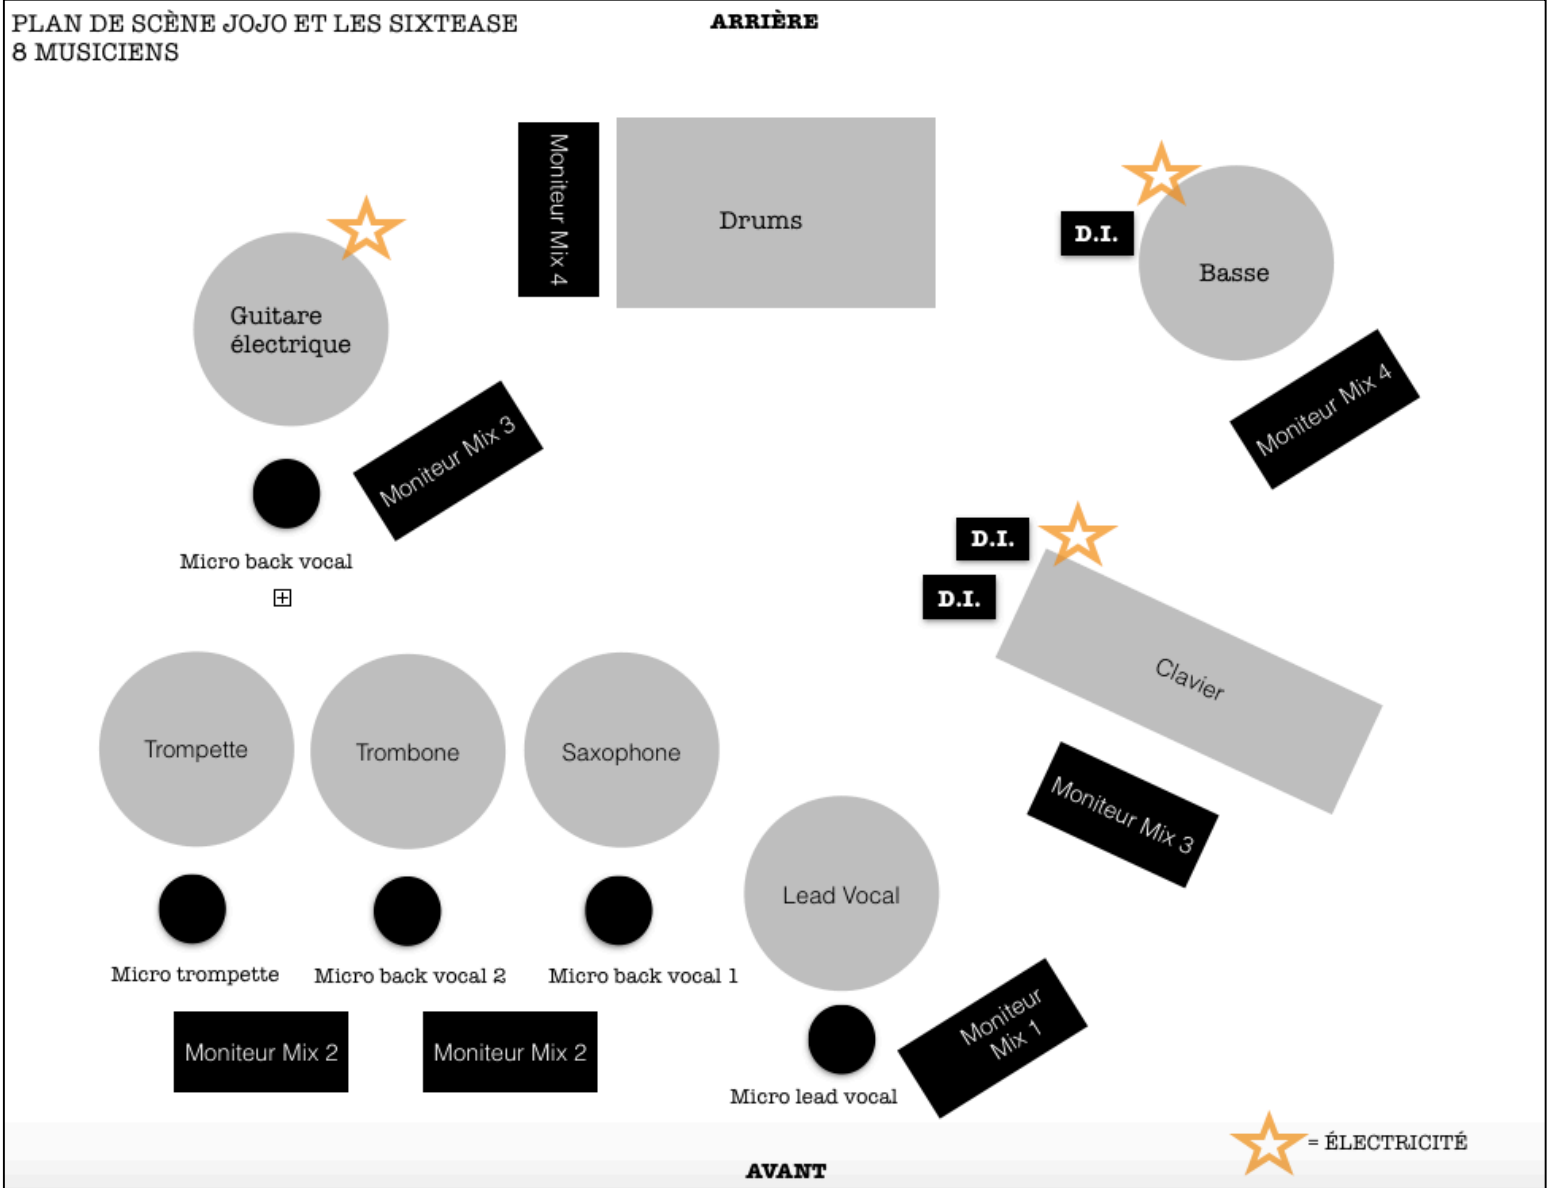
PLAN DE SCÈNE JOJO ET LES SIXTEASE
8 MUSICIENS

ARRIÈRE

Moniteur Mix 4

Drums

D.I.

Basse

Guitare électrique

Moniteur Mix 4

Moniteur Mix 3

Micro back vocal

D.I.

D.I.

Clavier

Trompette

Trombone

Saxophone

Moniteur Mix 3

Lead Vocal

Micro trompette

Micro back vocal 2

Micro back vocal 1

Moniteur Mix 2

Moniteur Mix 2

Moniteur Mix 1

Micro lead vocal

= ÉLECTRICITÉ

AVANT